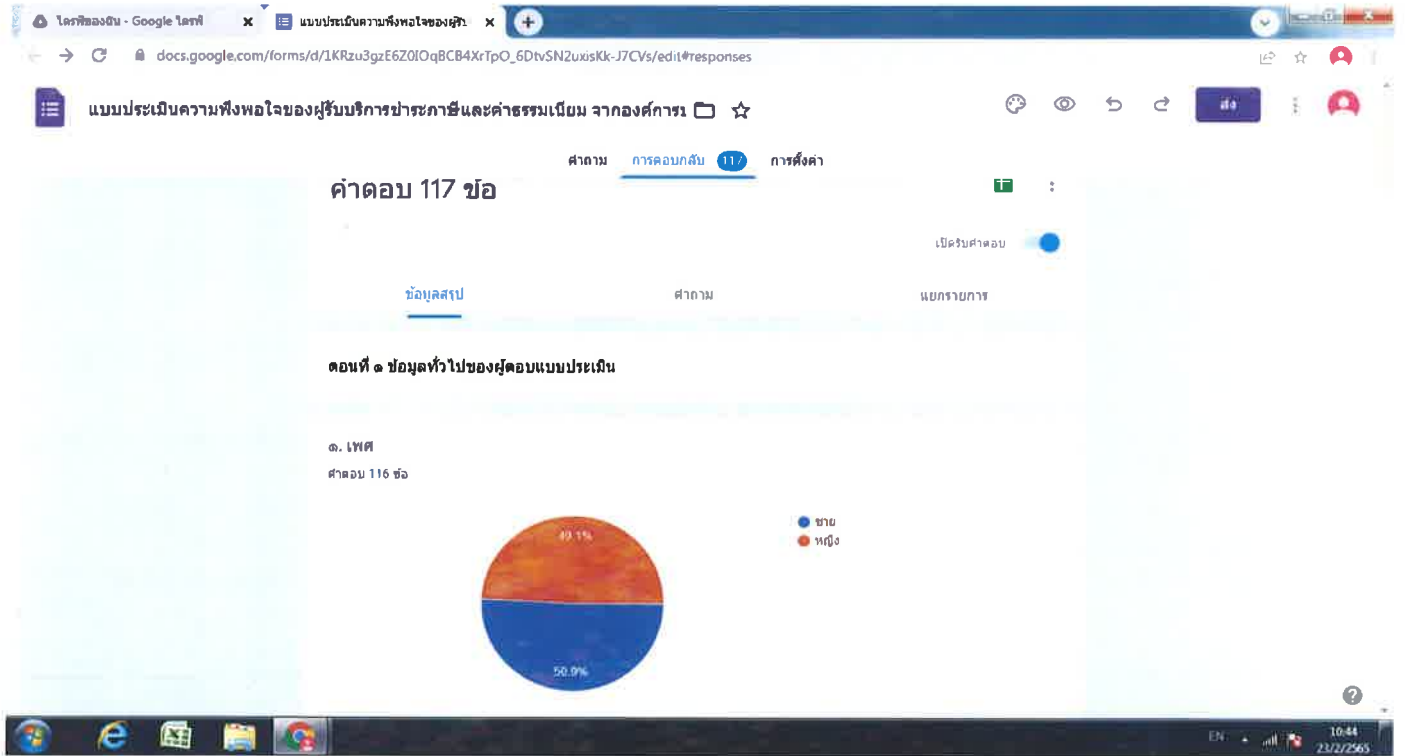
ไดรฟ์ของฉัน - Google ไดรฟ์ ×
แบบประเมินความพึงพอใจของผู้รั ×

docs.google.com/forms/d/1KRzu3gzE6Z0IOqBCB4XrTpO_6DtvSN2uxisKk-J7CVs/edit#responses

แบบประเมินความพึงพอใจของผู้รับบริการชำระภาษีและค่าธรรมเนียม จากองค์การเ

ส่ง

คำถาม การตอบกลับ 117 การตั้งค่า

คำตอบ 117 ข้อ

เปิดรับคำตอบ

ข้อมูลสรุป คำถาม แยกรายการ

ตอนที่ ๑ ข้อมูลทั่วไปของผู้ตอบแบบประเมิน

๑. เพศ
คำตอบ 116 ข้อ

ชาย
หญิง

49.1%
50.9%

EN 10:44 23/2/2565